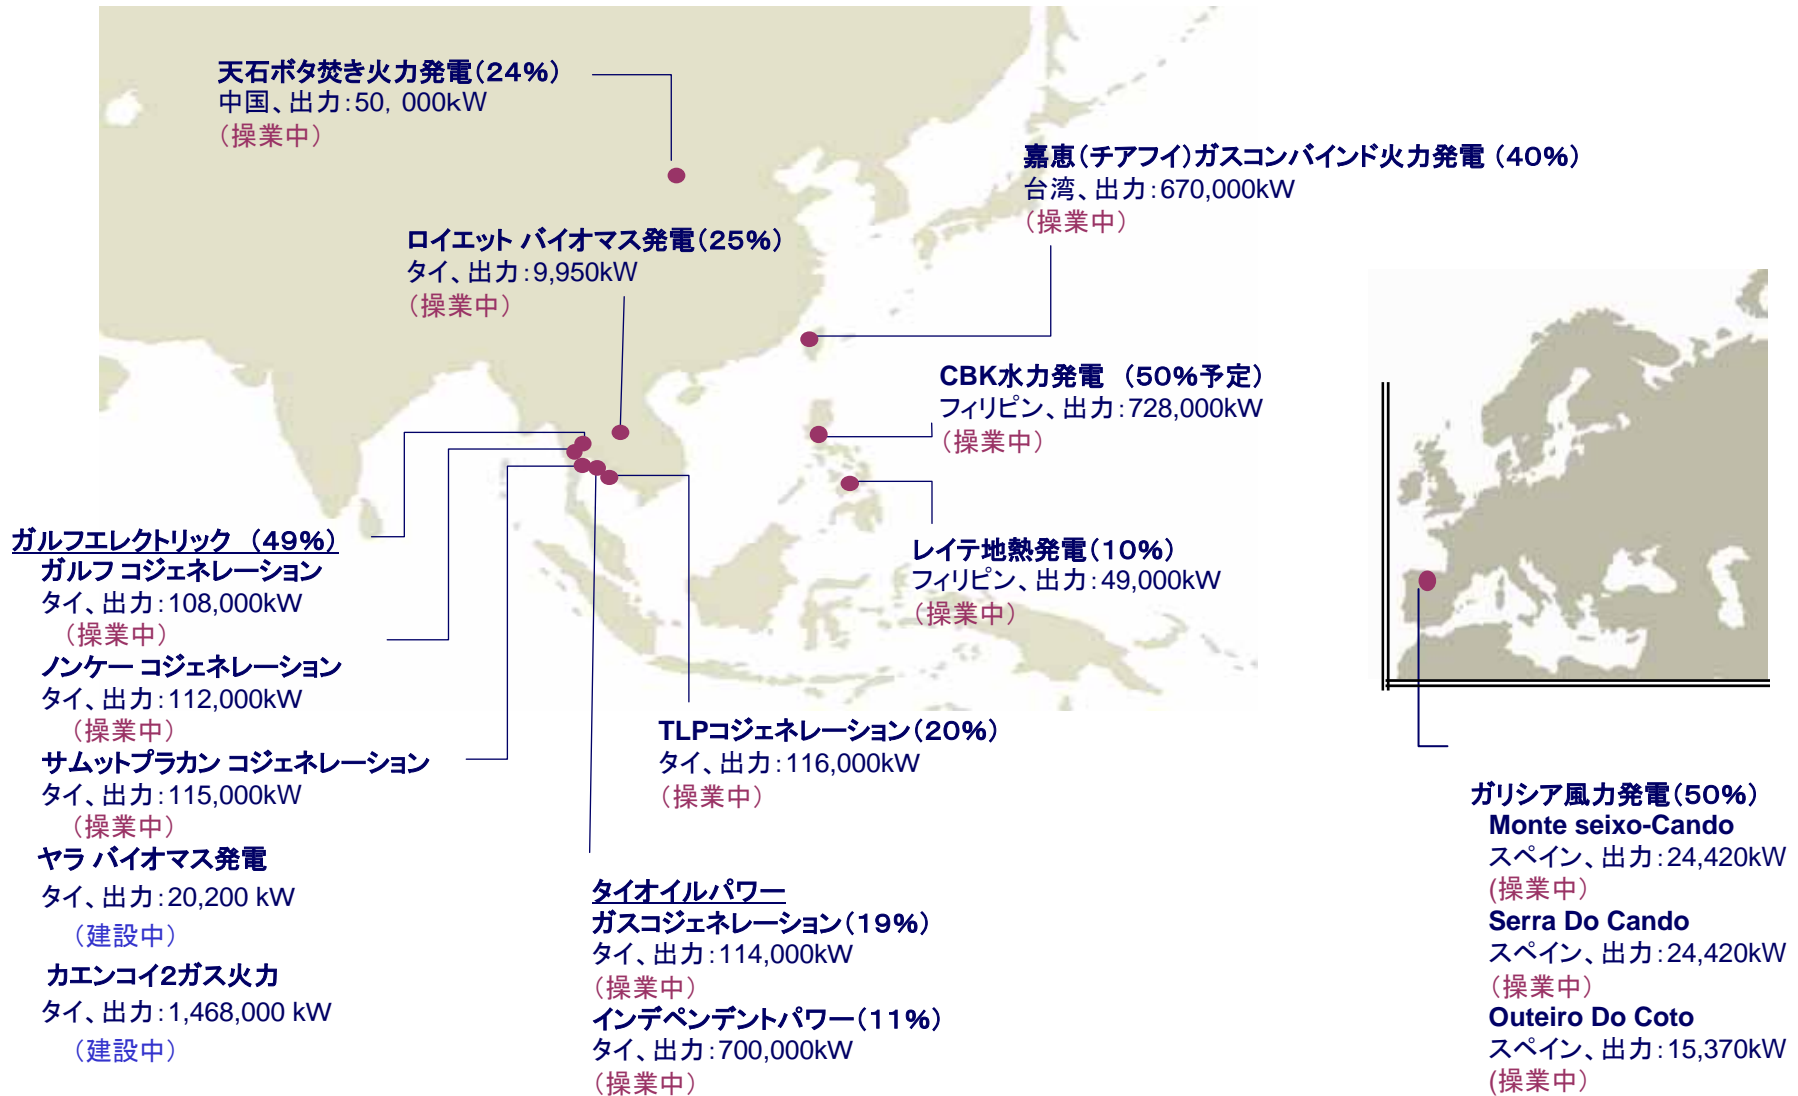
天石ボタ焚き火力発電(24%)
中国、出力:50, 000kW
(操業中)

嘉恵(チアフイ)ガスコンバインド火力発電 (40%)
台湾、出力:670,000kW
(操業中)

ロイエット バイオマス発電(25%)
タイ、出力:9,950kW
(操業中)

CBK水力発電 (50%予定)
フィリピン、出力:728,000kW
(操業中)

ガルフエレクトリック (49%)
ガルフ コジェネレーション
タイ、出力:108,000kW
(操業中)
ノンケー コジェネレーション
タイ、出力:112,000kW
(操業中)
サムットプラカン コジェネレーション
タイ、出力:115,000kW
(操業中)
ヤラ バイオマス発電
タイ、出力:20,200 kW
(建設中)
カエンコイ2ガス火力
タイ、出力:1,468,000 kW
(建設中)

レイテ地熱発電(10%)
フィリピン、出力:49,000kW
(操業中)

TLPコジェネレーション(20%)
タイ、出力:116,000kW
(操業中)

タイオイルパワー
ガスコジェネレーション(19%)
タイ、出力:114,000kW
(操業中)
インデペンデントパワー(11%)
タイ、出力:700,000kW
(操業中)

ガリシア風力発電(50%)
Monte seixo-Cando
スペイン、出力:24,420kW
(操業中)
Serra Do Cando
スペイン、出力:24,420kW
(操業中)
Outeiro Do Coto
スペイン、出力:15,370kW
(操業中)